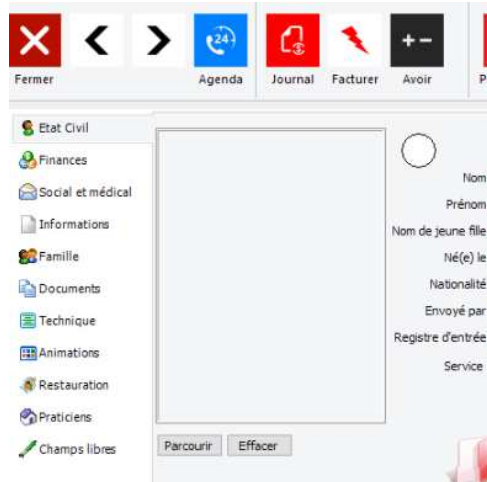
Fermer
24
Agenda
Journal
Facturer
Avoir
+ −
P

Etat Civil
Finances
Social et médical
Informations
Famille
Documents
Technique
Animations
Restauration
Praticiens
Champs libres

Parcourir
Effacer

Nom
Prénom
Nom de jeune fille
Né(e) le
Nationalité
Envoyé par
Registre d'entrée
Service